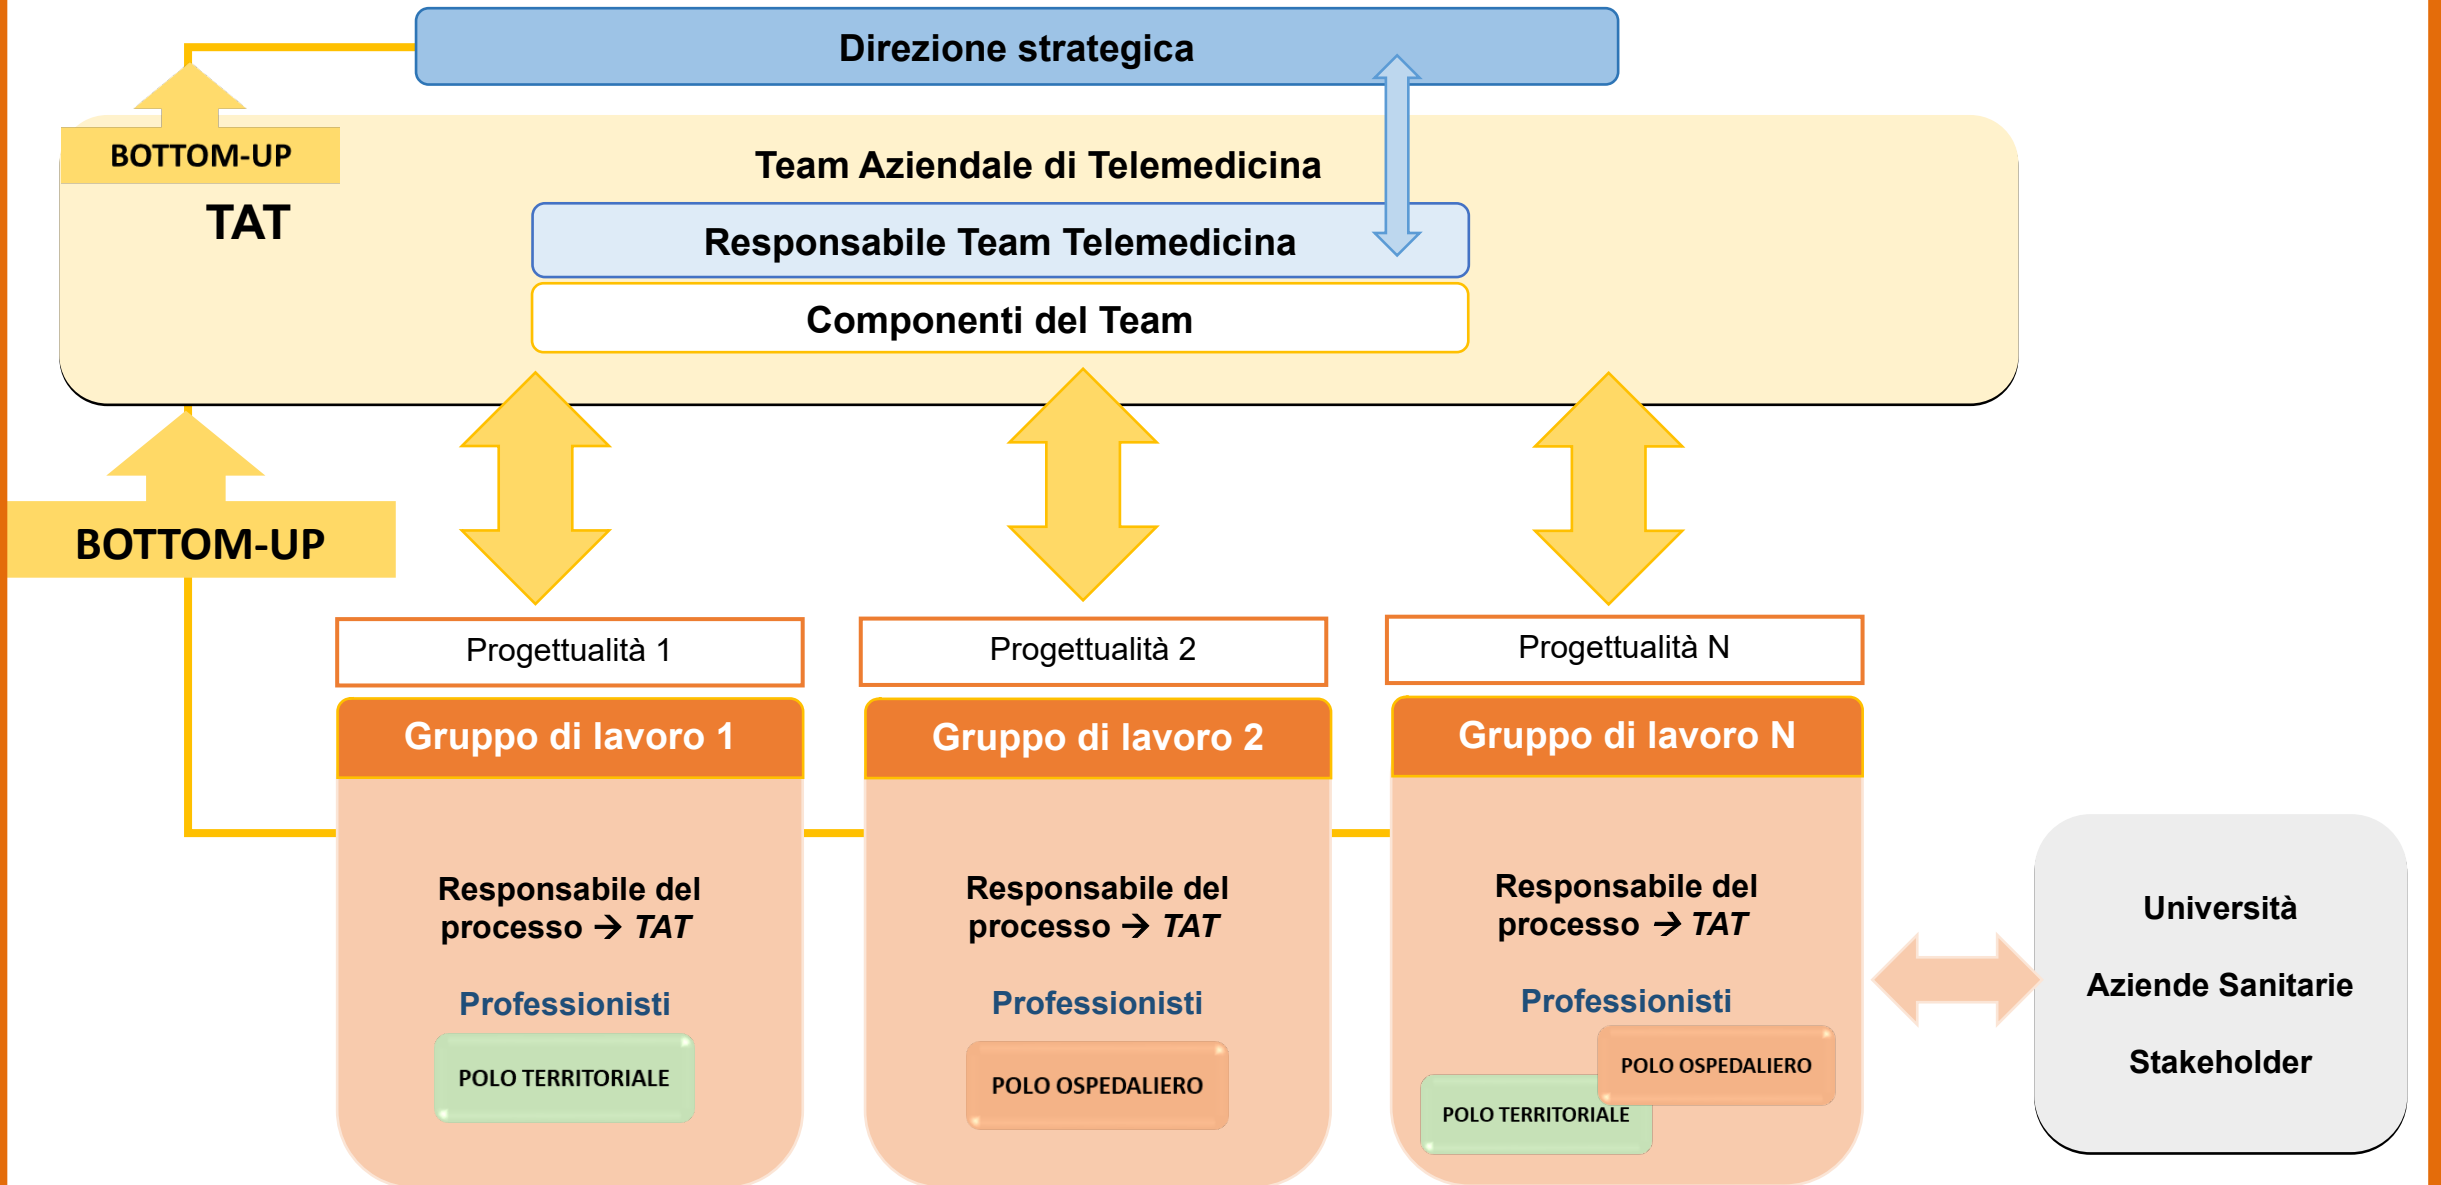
Direzione strategica

BOTTOM-UP

TAT

Team Aziendale di Telemedicina

Responsabile Team Telemedicina

Componenti del Team

BOTTOM-UP

Progettualità 1

Gruppo di lavoro 1

Responsabile del processo → TAT

Professionisti

POLO TERRITORIALE

Progettualità 2

Gruppo di lavoro 2

Responsabile del processo → TAT

Professionisti

POLO OSPEDALIERO

Progettualità N

Gruppo di lavoro N

Responsabile del processo → TAT

Professionisti

POLO OSPEDALIERO

POLO TERRITORIALE

Università

Aziende Sanitarie

Stakeholder